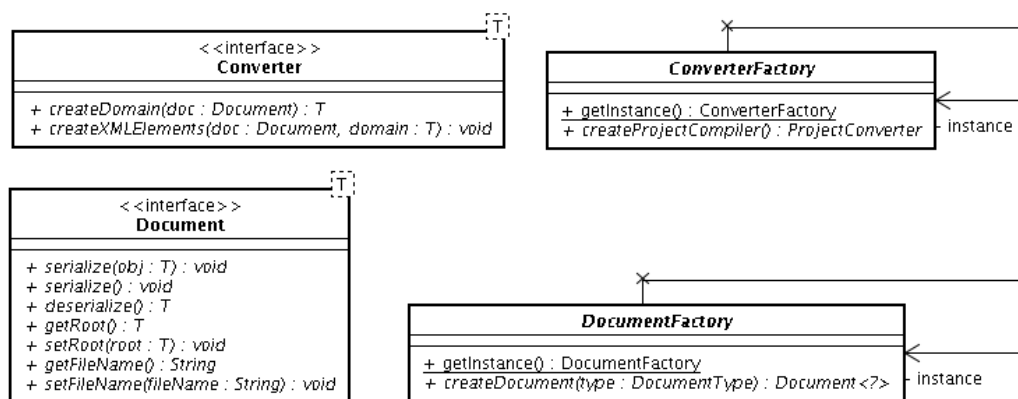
T

<<interface>>
Converter

+ createDomain(doc : Document) : T
+ createXMLElements(doc : Document, domain : T) : void

ConverterFactory

+ getInstance() : ConverterFactory
+ createProjectCompiler() : ProjectConverter

- instance

T

<<interface>>
Document

+ serialize(obj : T) : void
+ serialize() : void
+ deserialize() : T
+ getRoot() : T
+ setRoot(root : T) : void
+ getFileName() : String
+ setFileName(fileName : String) : void

DocumentFactory

+ getInstance() : DocumentFactory
+ createDocument(type : DocumentType) : Document<?>

- instance